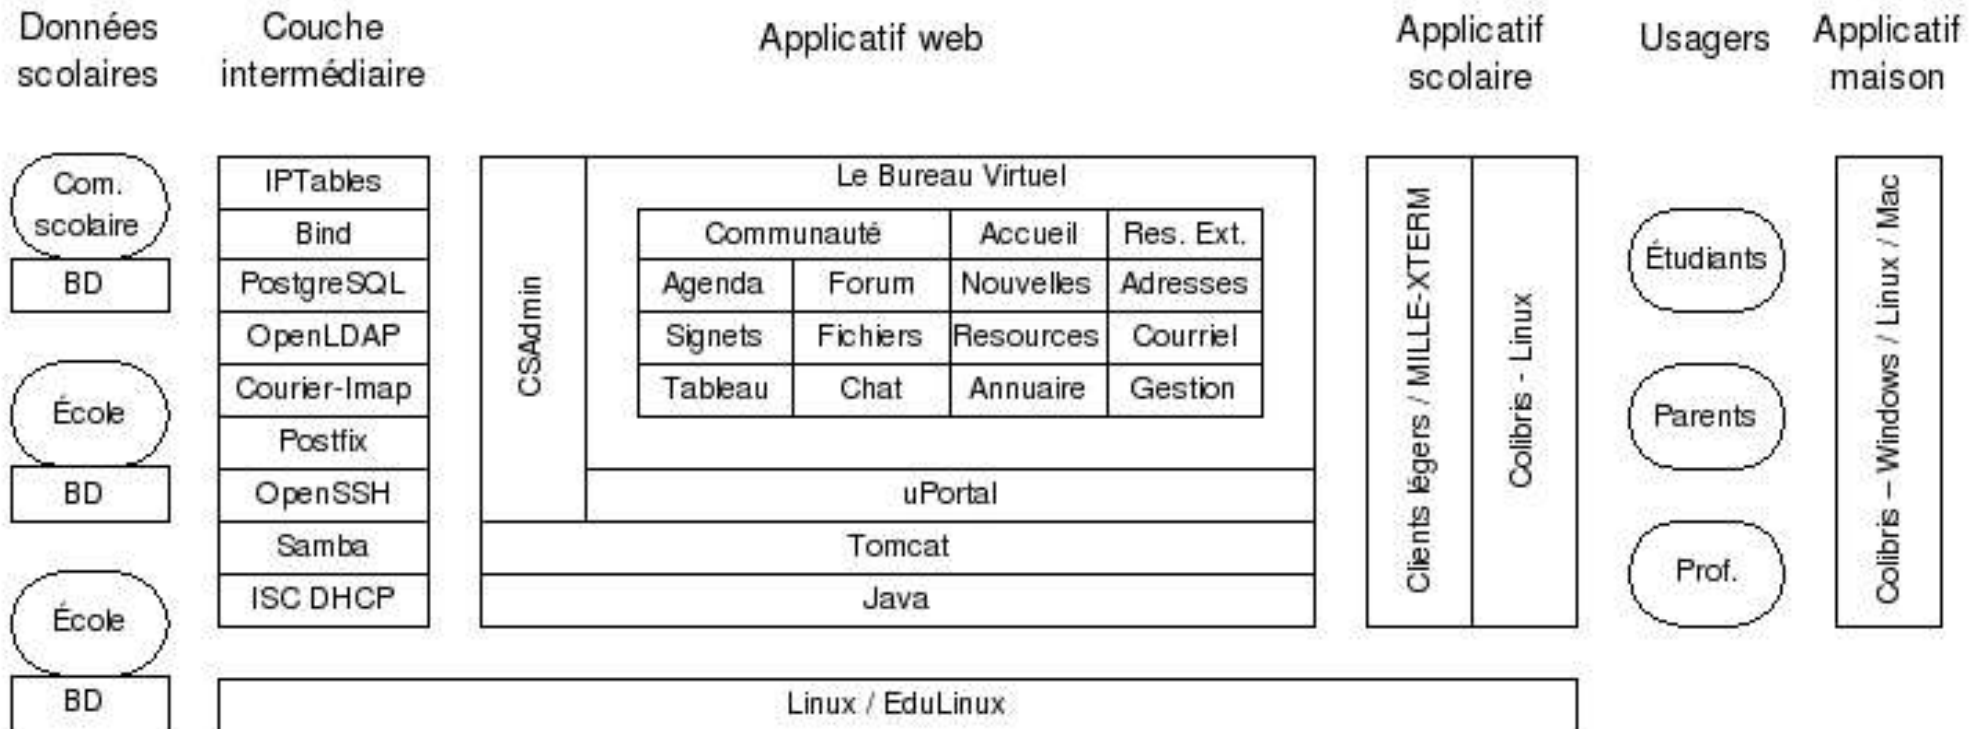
Données scolaires

Couche intermédiaire

Applicatif web

Applicatif scolaire

Usagers

Applicatif maison

Com. scolaire

BD

École

BD

École

BD

IPTables
Bind
PostgreSQL
OpenLDAP
Courier-Imap
Postfix
OpenSSH
Samba
ISC DHCP

CSAdmin

Le Bureau Virtuel

| Communauté | | Accueil | Res. Ext. |
|---|---|---|---|
| Agenda | Forum | Nouvelles | Adresses |
| Signets | Fichiers | Resources | Courriel |
| Tableau | Chat | Annuaire | Gestion |

uPortal
Tomcat
Java

Clients légers / MILLE-XTERM

Colibris - Linux

Étudiants

Parents

Prof.

Colibris – Windows / Linux / Mac

Linux / EduLinux